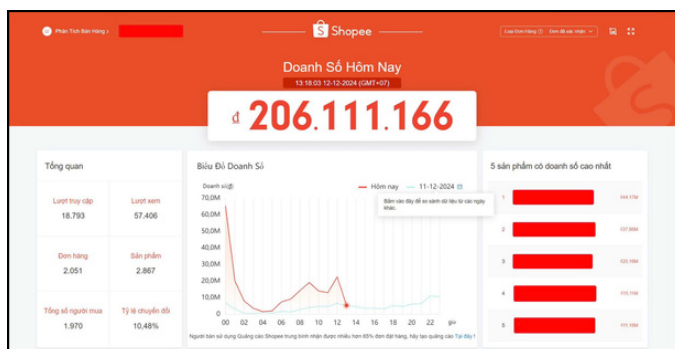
Phân Tích Bán Hàng

Shopee

Loại Đơn Hàng ⓘ Đơn đã xác nhận

Doanh Số Hôm Nay

13:18:03 12-12-2024 (GMT+07)

₫ 206.111.166

Tổng quan

| Lượt truy cập | Lượt xem |
|---|---|
| 18.793 | 57.406 |
| Đơn hàng | Sản phẩm |
| 2.051 | 2.867 |
| Tổng số người mua | Tỷ lệ chuyển đổi |
| 1.970 | 10,48% |

Biểu Đồ Doanh Số

Doanh số(₫)

Hôm nay

11-12-2024

Bấm vào đây để so sánh dữ liệu từ các ngày khác.

70,0M
60,0M
50,0M
40,0M
30,0M
20,0M
10,0M
0

00 02 04 06 08 10 12 14 16 18 20 22 giờ

Người bán sử dụng Quảng cáo Shopee trung bình nhận được nhiều hơn 65% đơn đặt hàng, hãy tạo quảng cáo Tại đây !

5 sản phẩm có doanh số cao nhất

1 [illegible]
2 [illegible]
3 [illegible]
4 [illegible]
5 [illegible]